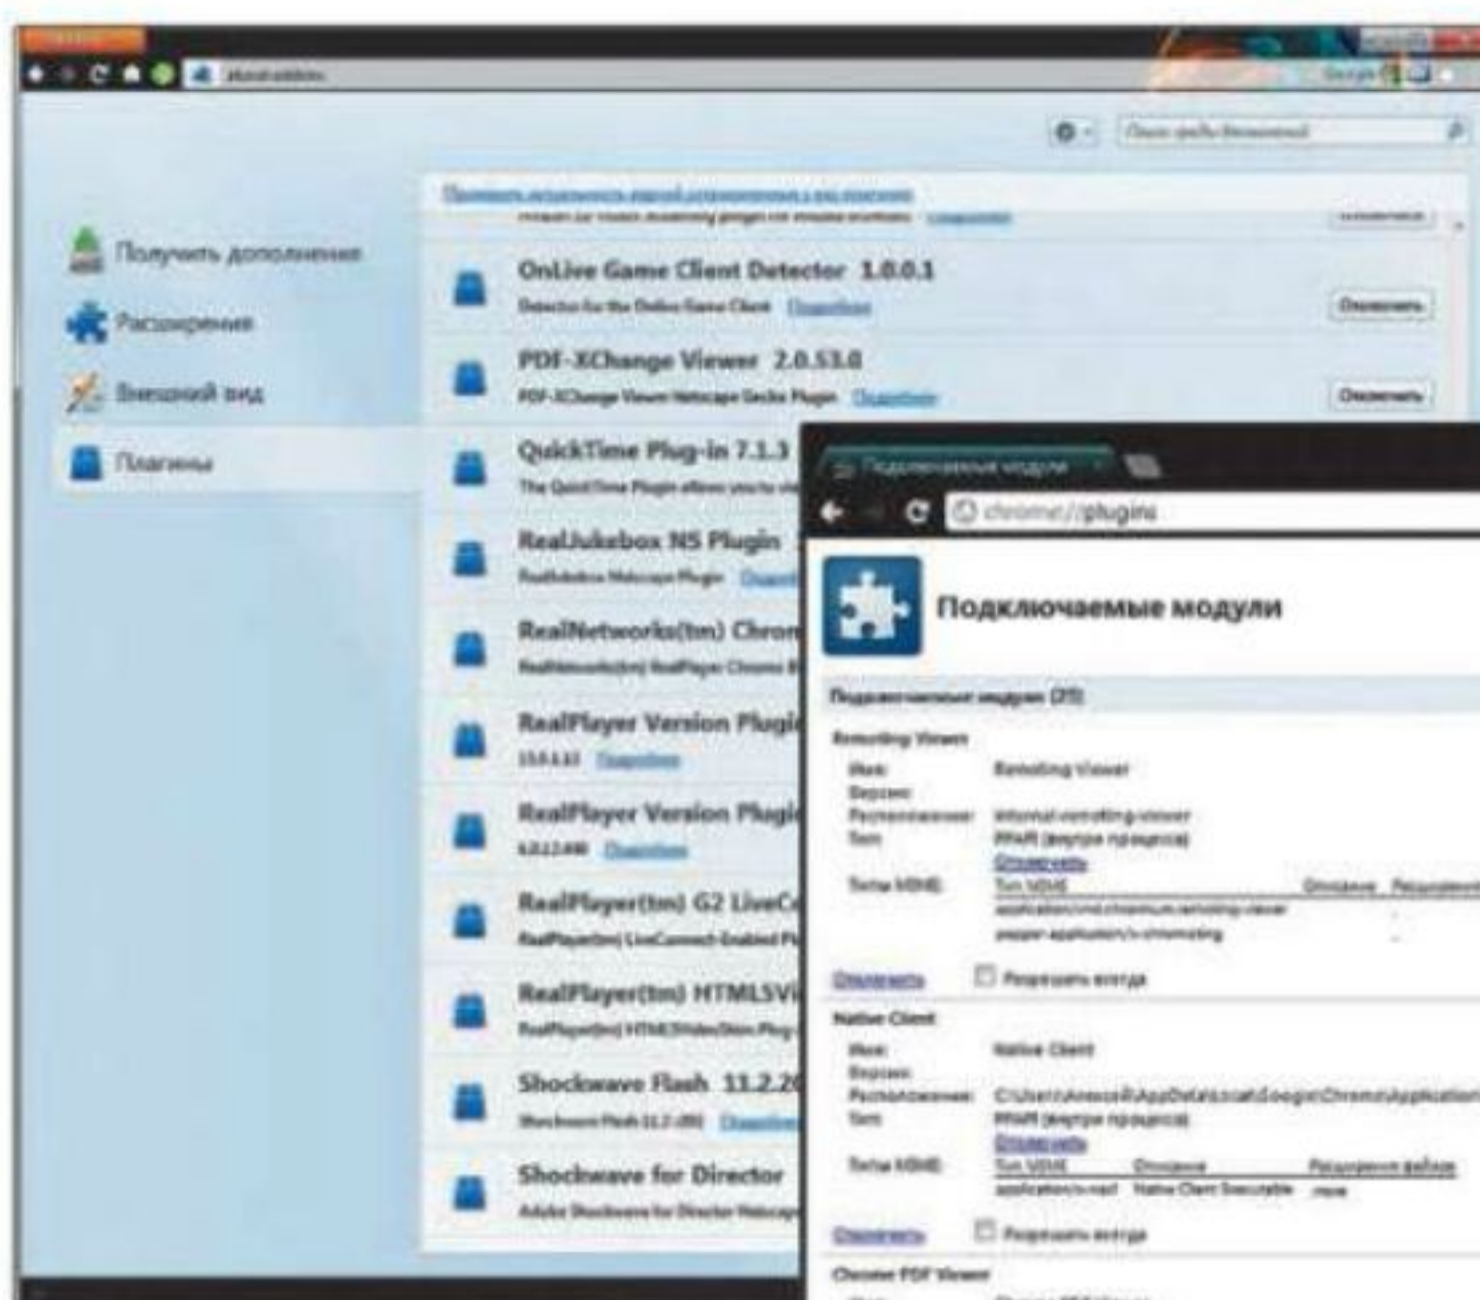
Получить дополнения
Расширения
Внешний вид
Плагины

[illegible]

OnLive Game Client Detector 1.0.0.1
Detector for the Online Game Client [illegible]
Отключить

PDF-XChange Viewer 2.0.53.0
PDF-XChange Viewer Netscape Gecko Plugin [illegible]
Отключить

QuickTime Plug-in 7.1.3
The QuickTime Plugin allows you to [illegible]

RealJukebox NS Plugin
RealJukebox Netscape Plugin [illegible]

RealNetworks(tm) Chrom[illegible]
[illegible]

RealPlayer Version Plugi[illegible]
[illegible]

RealPlayer Version Plugi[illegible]
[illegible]

RealPlayer(tm) G2 LiveC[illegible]
RealPlayer(tm) LiveConnect-Enabled P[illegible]

RealPlayer(tm) HTML5Vi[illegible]
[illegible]

Shockwave Flash 11.2.2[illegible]
Shockwave Flash 11.2 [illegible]

Shockwave for Director
Adobe Shockwave for Director Netscap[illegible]

Подключаемые модули
chrome://plugins

Подключаемые модули

Подключаемые модули (25)
Remoting Viewer
Имя: Remoting Viewer
Версия:
Расположение: internal-remoting-viewer
Тип: PPAPI (внутри процесса)
Отключить
Типы MIME: Тип MIME Описание Расширени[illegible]
application/vnd.chromium.remoting-viewer
pepper-application/x-chromoting
Отключить Разрешать всегда

Native Client
Имя: Native Client
Версия:
Расположение: C:\Users\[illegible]\AppData\Local\Google\Chrome\Application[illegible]
Тип: PPAPI (внутри процесса)
Отключить
Типы MIME: Тип MIME Описание Расширения файлов
application/x-nacl Native Client Executable .nexe
Отключить Разрешать всегда

Chrome PDF Viewer